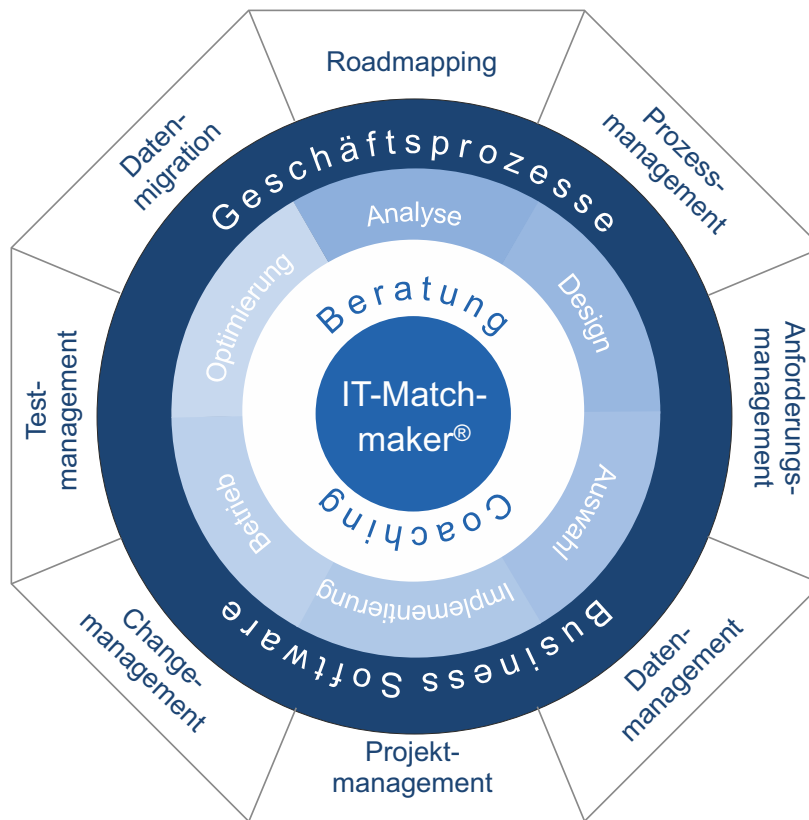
Roadmapping

Prozessmanagement

Anforderungsmanagement

Datenmanagement

Projektmanagement

Changemanagement

Testmanagement

Datenmigration

Geschäftsprozesse

Business Software

Analyse

Design

Auswahl

Implementierung

Betrieb

Optimierung

Beratung

Coaching

IT-Matchmaker®